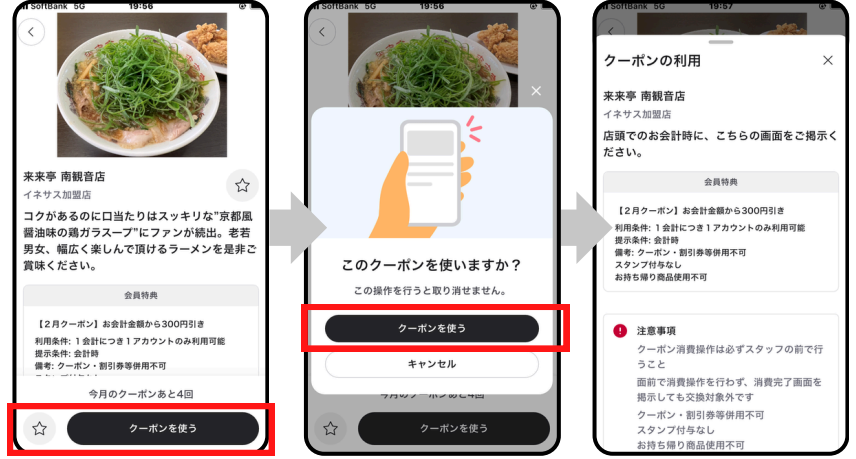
SoftBank 5G 19:56

来来亭 南観音店
イネサス加盟店

コクがあるのに口当たりはスッキリな"京都風醤油味の鶏ガラスープ"にファンが続出。老若男女、幅広く楽しんで頂けるラーメンを是非ご賞味ください。

会員特典

【2月クーポン】お会計金額から300円引き
利用条件: 1会計につき1アカウントのみ利用可能
提示条件: 会計時
備考: クーポン・割引券等併用不可

今月のクーポンあと4回

クーポンを使う

SoftBank 5G 19:56

このクーポンを使いますか？
この操作を行うと取り消せません。

クーポンを使う

キャンセル

今月のクーポンあと4回

クーポンを使う

SoftBank 5G 19:57

クーポンの利用

来来亭 南観音店
イネサス加盟店

店頭でのお会計時に、こちらの画面をご提示ください。

会員特典

【2月クーポン】お会計金額から300円引き
利用条件: 1会計につき1アカウントのみ利用可能
提示条件: 会計時
備考: クーポン・割引券等併用不可
スタンプ付与なし
お持ち帰り商品使用不可

注意事項
クーポン消費操作は必ずスタッフの前で行うこと
面前で消費操作を行わず、消費完了画面を掲示しても交換対象外です
クーポン・割引券等併用不可
スタンプ付与なし
お持ち帰り商品使用不可